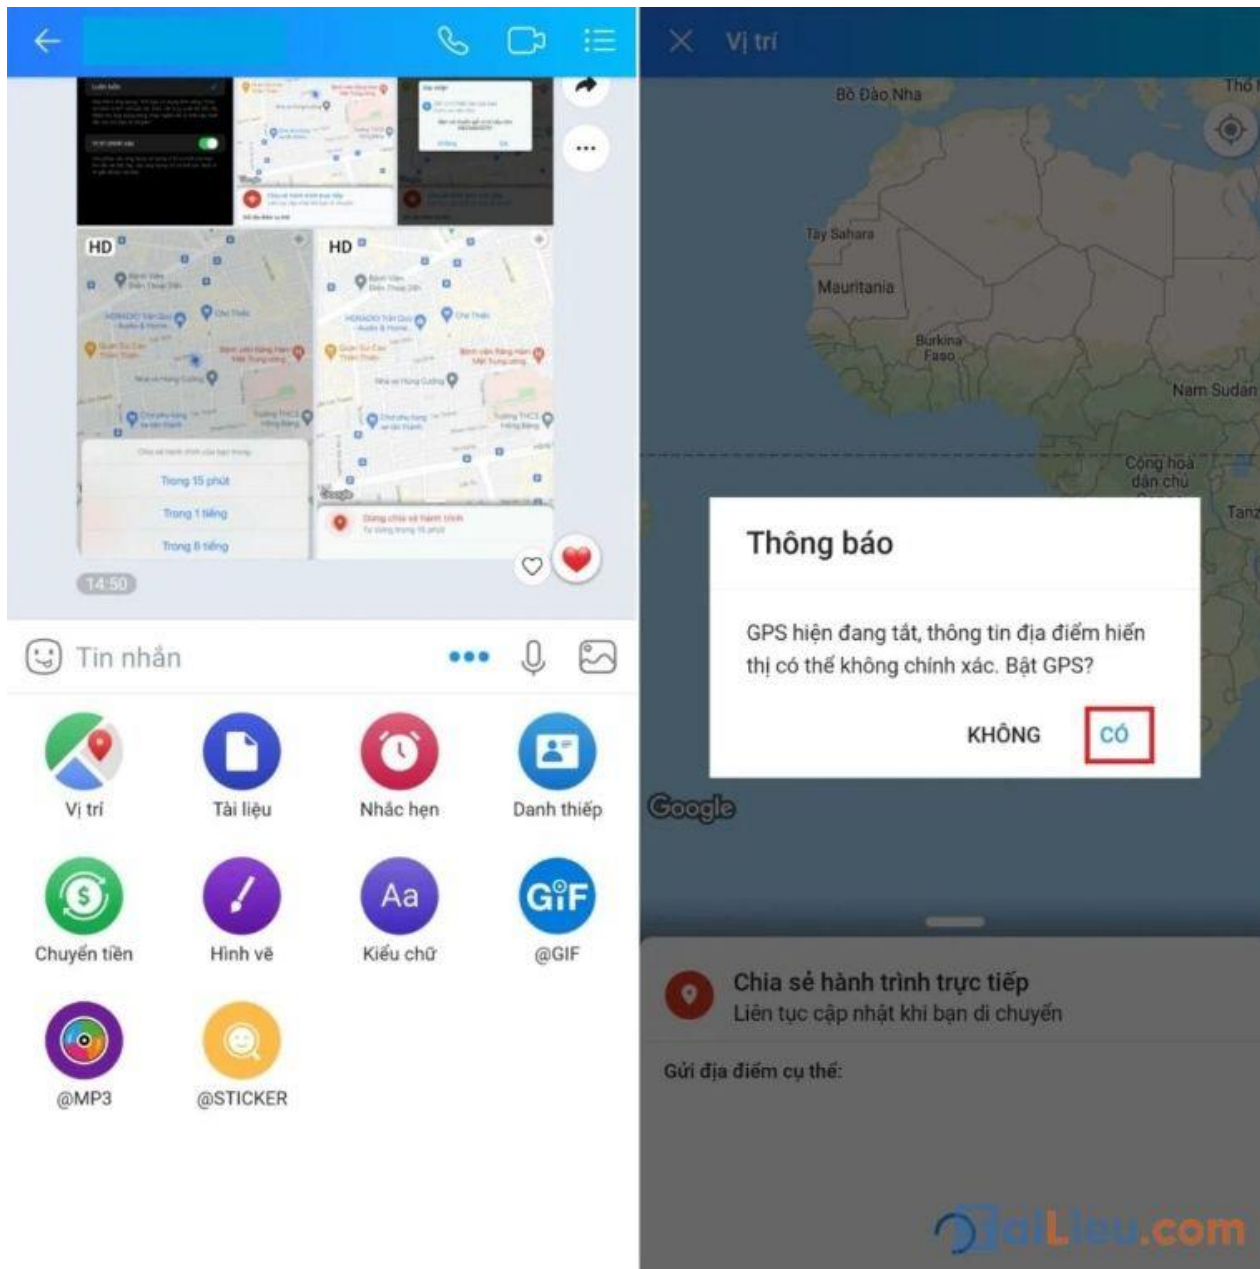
HD

HD

Trong 15 phút

Trong 1 tiếng

Trong 8 tiếng

14:50

Tin nhắn

Vị trí

Tài liệu

Nhắc hẹn

Danh thiếp

Chuyển tiền

Hình vẽ

Kiểu chữ

@GIF

@MP3

@STICKER

Vị trí

Bồ Đào Nha

Tây Sahara

Mauritania

Burkina Faso

Nam Sudan

Cộng hòa dân chủ

Thông báo

GPS hiện đang tắt, thông tin địa điểm hiển thị có thể không chính xác. Bật GPS?

KHÔNG

CÓ

Google

Chia sẻ hành trình trực tiếp

Liên tục cập nhật khi bạn di chuyển

Gửi địa điểm cụ thể:

TaiLieu.com